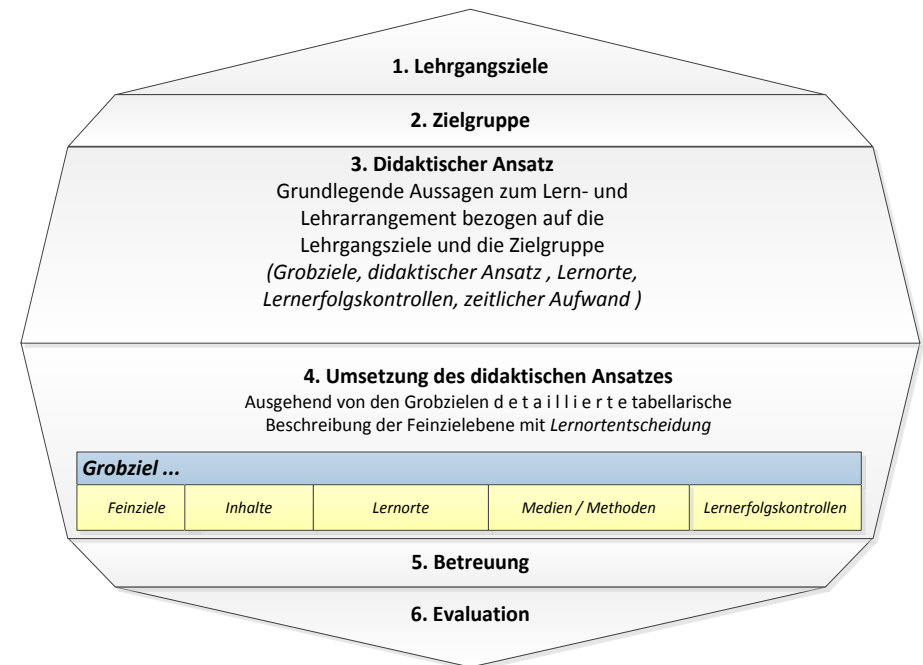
1. Lehrgangsziele

2. Zielgruppe

3. Didaktischer Ansatz
Grundlegende Aussagen zum Lern- und Lehrarrangement bezogen auf die Lehrgangsziele und die Zielgruppe
(Grobziele, didaktischer Ansatz , Lernorte, Lernerfolgskontrollen, zeitlicher Aufwand )

4. Umsetzung des didaktischen Ansatzes
Ausgehend von den Grobzielen d e t a i l l i e r t e tabellarische Beschreibung der Feinzielebene mit Lernortentscheidung

| Grobziel ... | | | | |
|---|---|---|---|---|
| Feinziele | Inhalte | Lernorte | Medien / Methoden | Lernerfolgskontrollen |

5. Betreuung

6. Evaluation